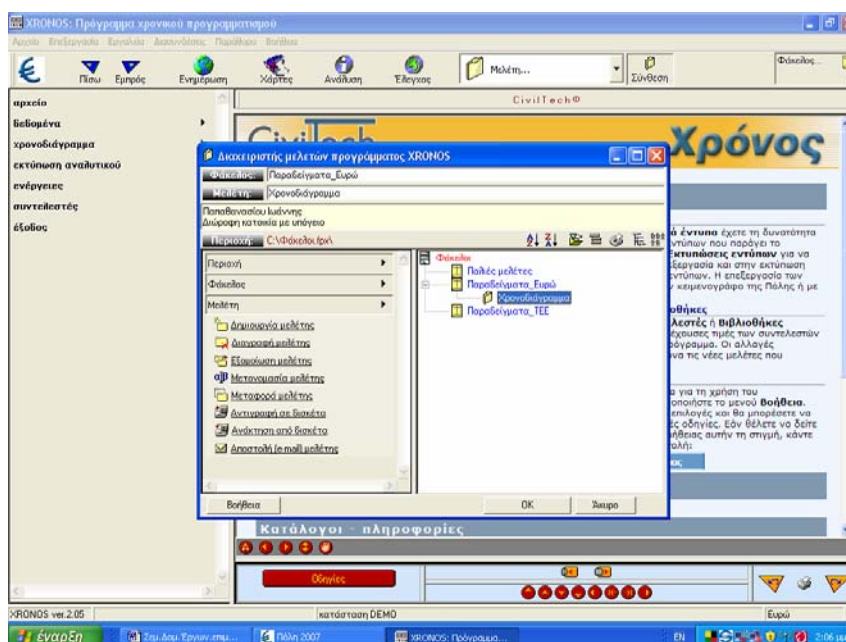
XRONOS: Πρόγραμμα χρονικού προγραμματισμού

Αρχείο Επεξεργασία Εργαλεία Διασυνδέσεις Παράθυρο Βοήθεια

Πίσω Εμπρός Ενημέρωση Χάρτες Ανάλυση Έλεγχος Μελέτη... Σύνθεση Φάκελος...

αρχείο
δεδομένα
χρονοδιάγραμμα
εκτύπωση αναλυτικού
ενέργειες
συντελεστές
έξοδος

CivilTech©

Χρόνος

Διαχειριστής μελετών προγράμματος XRONOS

Φάκελος: Παραδείγματα_Ευρώ
Μελέτη: Χρονοδιάγραμμα
Παπαθανασίου Ιωάννης
Διώροφη κατοικία με υπόγειο
Περιοχή: C:\Φάκελοι.fpx\

Περιοχή
Φάκελος
Μελέτη
Δημιουργία μελέτης
Διαγραφή μελέτης
Εξαγωγή μελέτης
Μετονομασία μελέτης
Μεταφορά μελέτης
Αντιγραφή σε δισκέτα
Ανάκτηση από δισκέτα
Αποστολή (e mail) μελέτης

Φάκελοι
Παλιές μελέτες
Παραδείγματα_Ευρώ
Χρονοδιάγραμμα
Παραδείγματα_ΤΕΕ

Βοήθεια
OK
Άκυρο

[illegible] έντυπα έχετε τη δυνατότητα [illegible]ντύπων που παράγει το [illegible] Εκτυπώσεις εντύπων για να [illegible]εξεργασία και στην εκτύπωση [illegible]ντύπων. Η επεξεργασία των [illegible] κειμενογράφο της Πόλης ή με

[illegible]θήκες
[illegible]λεστές ή Βιβλιοθήκες
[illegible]έχουσες τιμές των συντελεστών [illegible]όγραμμα. Οι αλλαγές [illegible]να τις νέες μελέτες που

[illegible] για τη χρήση του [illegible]οποιήστε το μενού Βοήθεια. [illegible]επιλογές και θα μπορέσετε να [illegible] οδηγίες. Εάν θέλετε να δείτε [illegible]ήθειας αυτήν τη στιγμή, κάντε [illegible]λή:

Κατάλογοι - πληροφορίες

Οδηγίες

XRONOS ver.2.05
κατάσταση DEMO
Ευρώ

έναρξη
Ζημ.Δομ.Έργων.επιμ...
Πόλη 2007
XRONOS: Πρόγραμμα...
EN
2:06 μμ